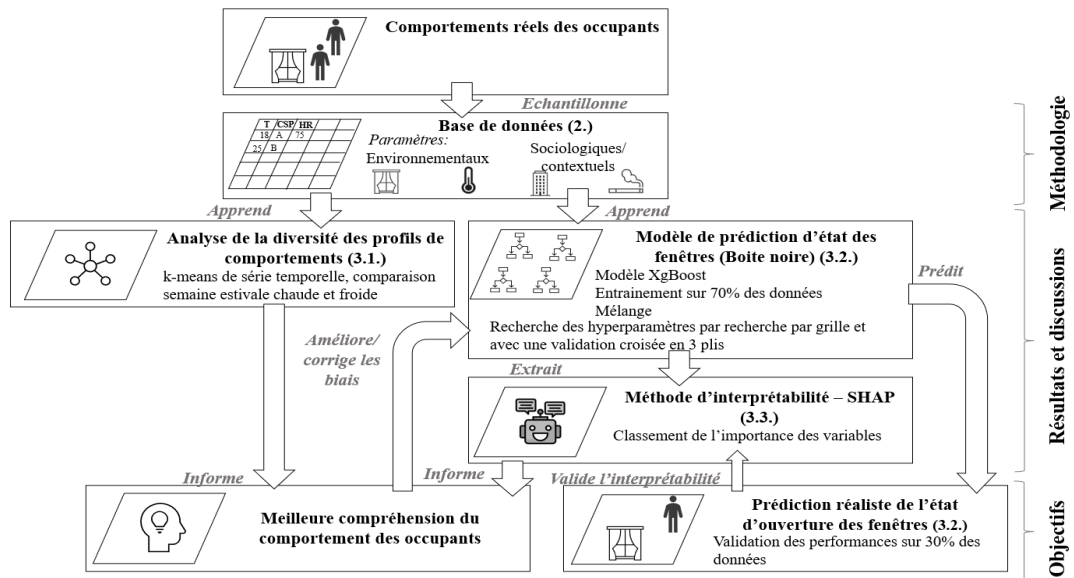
Comportements réels des occupants

Echantillonne

Base de données (2.)

| T | CSP | HR |  |  |  |
|---|---|---|---|---|---|
| 18 | A | 75 |  |  |  |
| 25 | B |  |  |  |  |

Paramètres:
Environnementaux

Sociologiques/
contextuels

Méthodologie

Apprend

Apprend

Analyse de la diversité des profils de comportements (3.1.)
k-means de série temporelle, comparaison semaine estivale chaude et froide

Modèle de prédiction d'état des fenêtres (Boite noire) (3.2.)
Modèle XgBoost
Entrainement sur 70% des données
Mélange
Recherche des hyperparamètres par recherche par grille et avec une validation croisée en 3 plis

Prédit

Améliore/
corrige les
biais

Extrait

Méthode d'interprétabilité – SHAP (3.3.)
Classement de l'importance des variables

Résultats et discussions

Informe

Informe

Valide l'interprétabilité

Meilleure compréhension du comportement des occupants

Prédiction réaliste de l'état d'ouverture des fenêtres (3.2.)
Validation des performances sur 30% des données

Objectifs